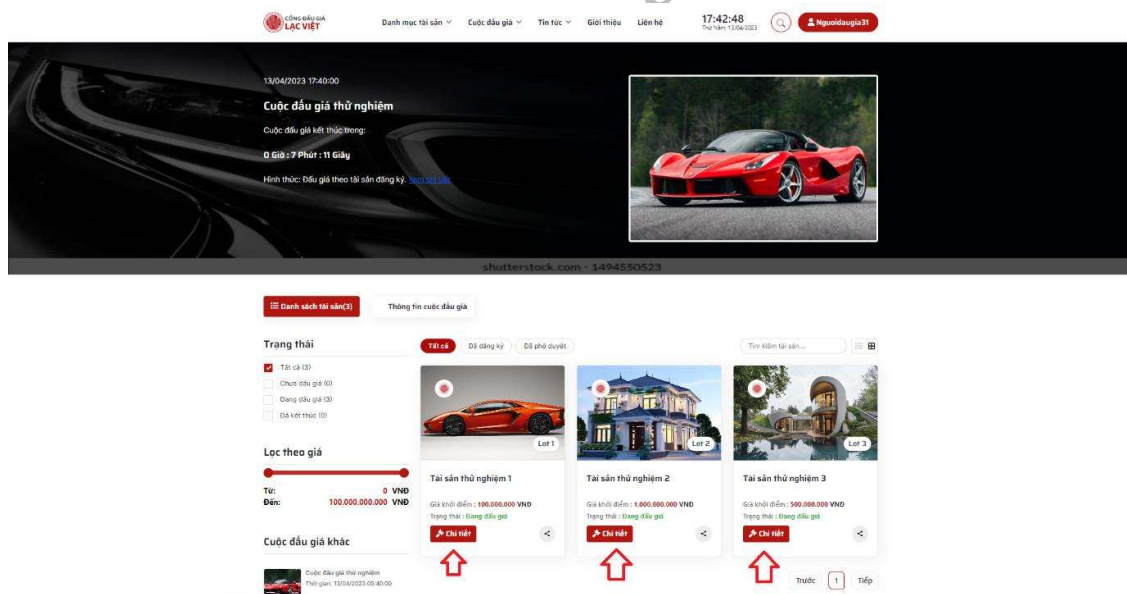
CỔNG ĐẤU GIÁ LẠC VIỆT

Danh mục tài sản
Cuộc đấu giá
Tin tức
Giới thiệu
Liên hệ

17:42:48
Thứ Năm, 13/04/2023

Nguoidaugia31

13/04/2023 17:40:00

Cuộc đấu giá thử nghiệm

Cuộc đấu giá kết thúc trong:

0 Giờ : 7 Phút : 11 Giây

Hình thức: Đấu giá theo tài sản đăng ký. Xem chi tiết

shutterstock.com · 1494550523

Danh sách tài sản(3)
Thông tin cuộc đấu giá

Trạng thái
Tất cả (3)
Chưa đấu giá (0)
Đang đấu giá (3)
Đã kết thúc (0)

Lọc theo giá
Từ: 0 VNĐ
Đến: 100.000.000.000 VNĐ

Cuộc đấu giá khác
Cuộc đấu giá thử nghiệm
Thời gian: 13/04/2023 05:40:00

Tất cả
Đã đăng ký
Đã phê duyệt
Tìm kiếm tài sản...

Lot 1
Tài sản thử nghiệm 1
Giá khởi điểm : 100.000.000 VNĐ
Trạng thái : Đang đấu giá
Chi tiết

Lot 2
Tài sản thử nghiệm 2
Giá khởi điểm : 1.000.000.000 VNĐ
Trạng thái : Đang đấu giá
Chi tiết

Lot 3
Tài sản thử nghiệm 3
Giá khởi điểm : 500.000.000 VNĐ
Trạng thái : Đang đấu giá
Chi tiết

Trước
1
Tiếp